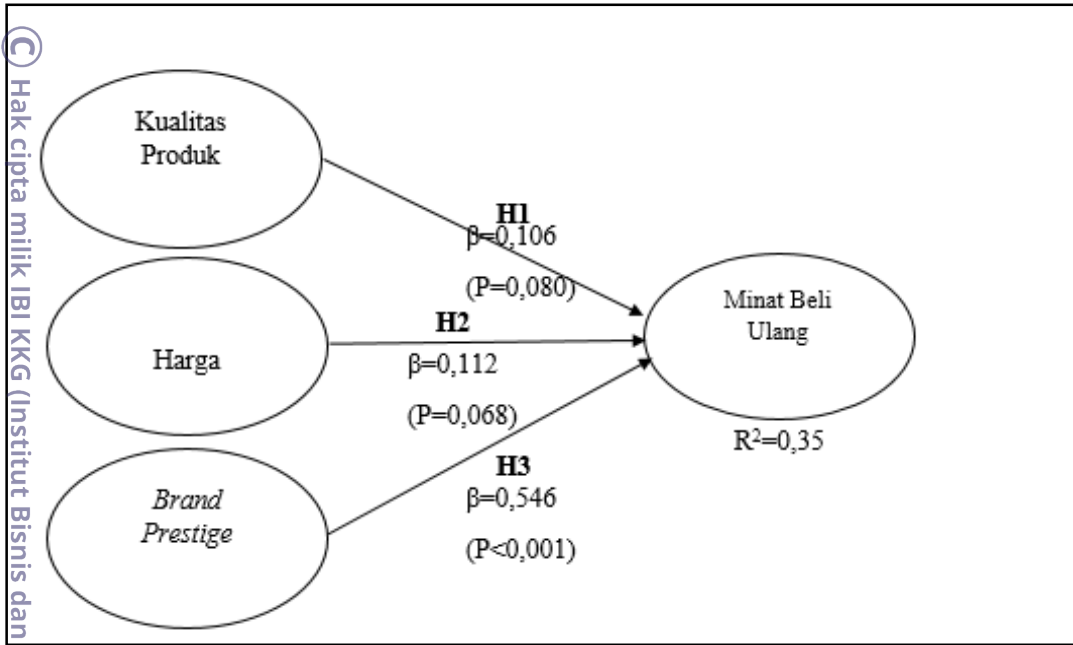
© Hak cipta milik IBI KKG (Institut Bisnis dan

Kualitas Produk

Harga

*Brand Prestige*

H1
$\beta$=0,106
(P=0,080)

H2
$\beta$=0,112
(P=0,068)

H3
$\beta$=0,546
(P<0,001)

Minat Beli Ulang

$R^2$=0,35